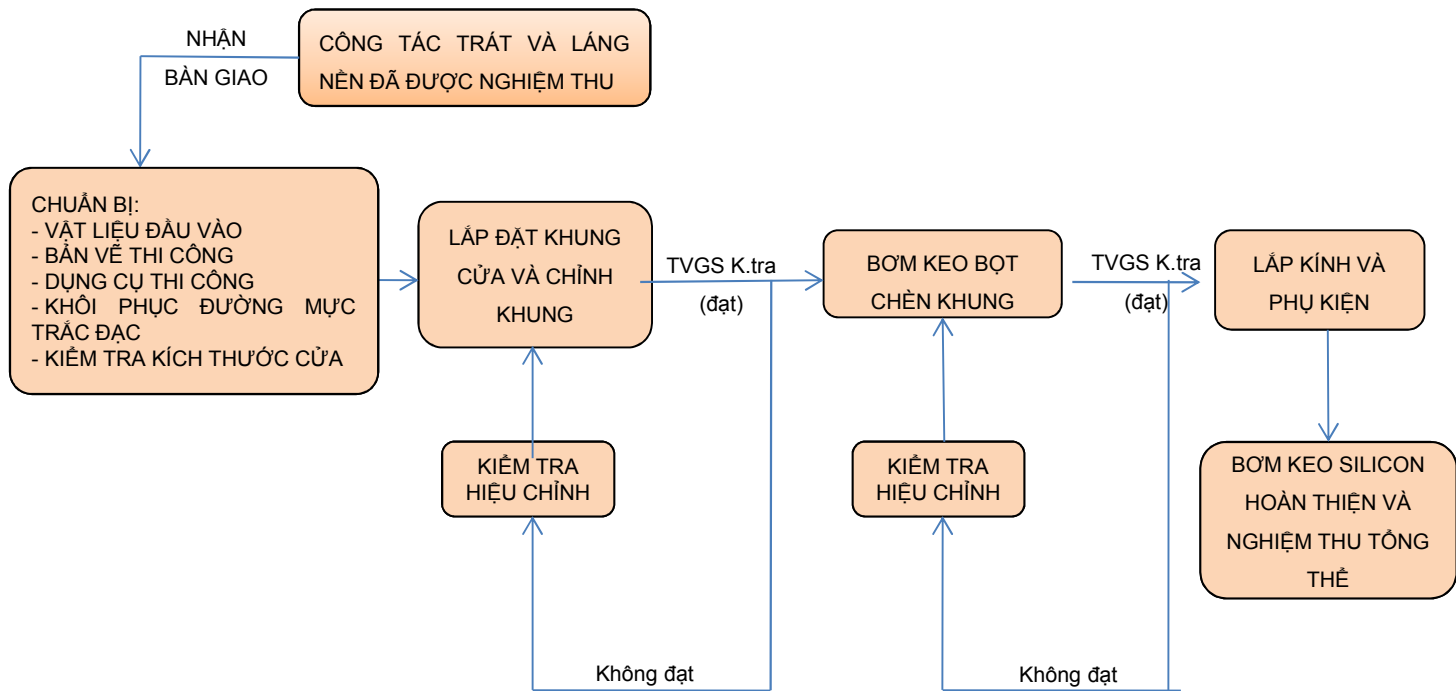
NHẬN BÀN GIAO

CÔNG TÁC TRÁT VÀ LÁNG NỀN ĐÃ ĐƯỢC NGHIỆM THU

CHUẨN BỊ:
- VẬT LIỆU ĐẦU VÀO
- BẢN VẼ THI CÔNG
- DỤNG CỤ THI CÔNG
- KHÔI PHỤC ĐƯỜNG MỰC TRẮC ĐẠC
- KIỂM TRA KÍCH THƯỚC CỬA

LẮP ĐẶT KHUNG CỬA VÀ CHỈNH KHUNG

TVGS K.tra
(đạt)

BƠM KEO BỌT CHÈN KHUNG

TVGS K.tra
(đạt)

LẮP KÍNH VÀ PHỤ KIỆN

KIỂM TRA HIỆU CHỈNH

KIỂM TRA HIỆU CHỈNH

BƠM KEO SILICON HOÀN THIỆN VÀ NGHIỆM THU TỔNG THỂ

Không đạt

Không đạt